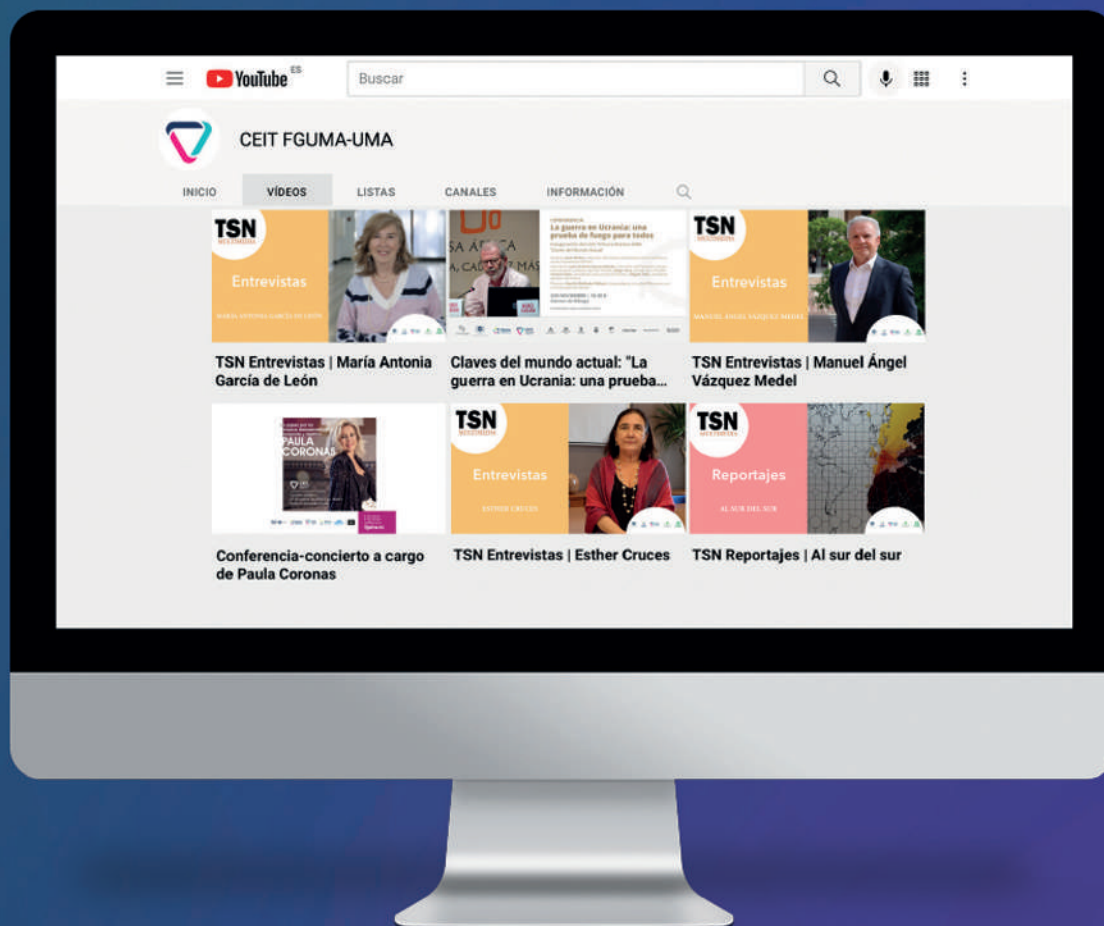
YouTube ES

Buscar

CEIT FGUMA-UMA

INICIO VÍDEOS LISTAS CANALES INFORMACIÓN

TSN MULTIMEDIA
Entrevistas
MARÍA ANTONIA GARCÍA DE LEÓN

TSN Entrevistas | María Antonia García de León

La guerra en Ucrania: una prueba de fuego para todos

Claves del mundo actual: "La guerra en Ucrania: una prueba...

TSN MULTIMEDIA
Entrevistas
MANUEL ÁNGEL VÁZQUEZ MEDEL

TSN Entrevistas | Manuel Ángel Vázquez Medel

PAULA CORONAS

Conferencia-concierto a cargo de Paula Coronas

TSN MULTIMEDIA
Entrevistas
ESTHER CRUCES

TSN Entrevistas | Esther Cruces

TSN MULTIMEDIA
Reportajes
AL SUR DEL SUR

TSN Reportajes | Al sur del sur